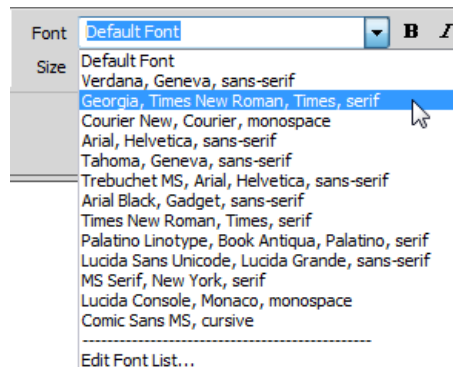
Font Default Font B I

Size

Default Font
Verdana, Geneva, sans-serif
Georgia, Times New Roman, Times, serif
Courier New, Courier, monospace
Arial, Helvetica, sans-serif
Tahoma, Geneva, sans-serif
Trebuchet MS, Arial, Helvetica, sans-serif
Arial Black, Gadget, sans-serif
Times New Roman, Times, serif
Palatino Linotype, Book Antiqua, Palatino, serif
Lucida Sans Unicode, Lucida Grande, sans-serif
MS Serif, New York, serif
Lucida Console, Monaco, monospace
Comic Sans MS, cursive
--------------------------------------------
Edit Font List...